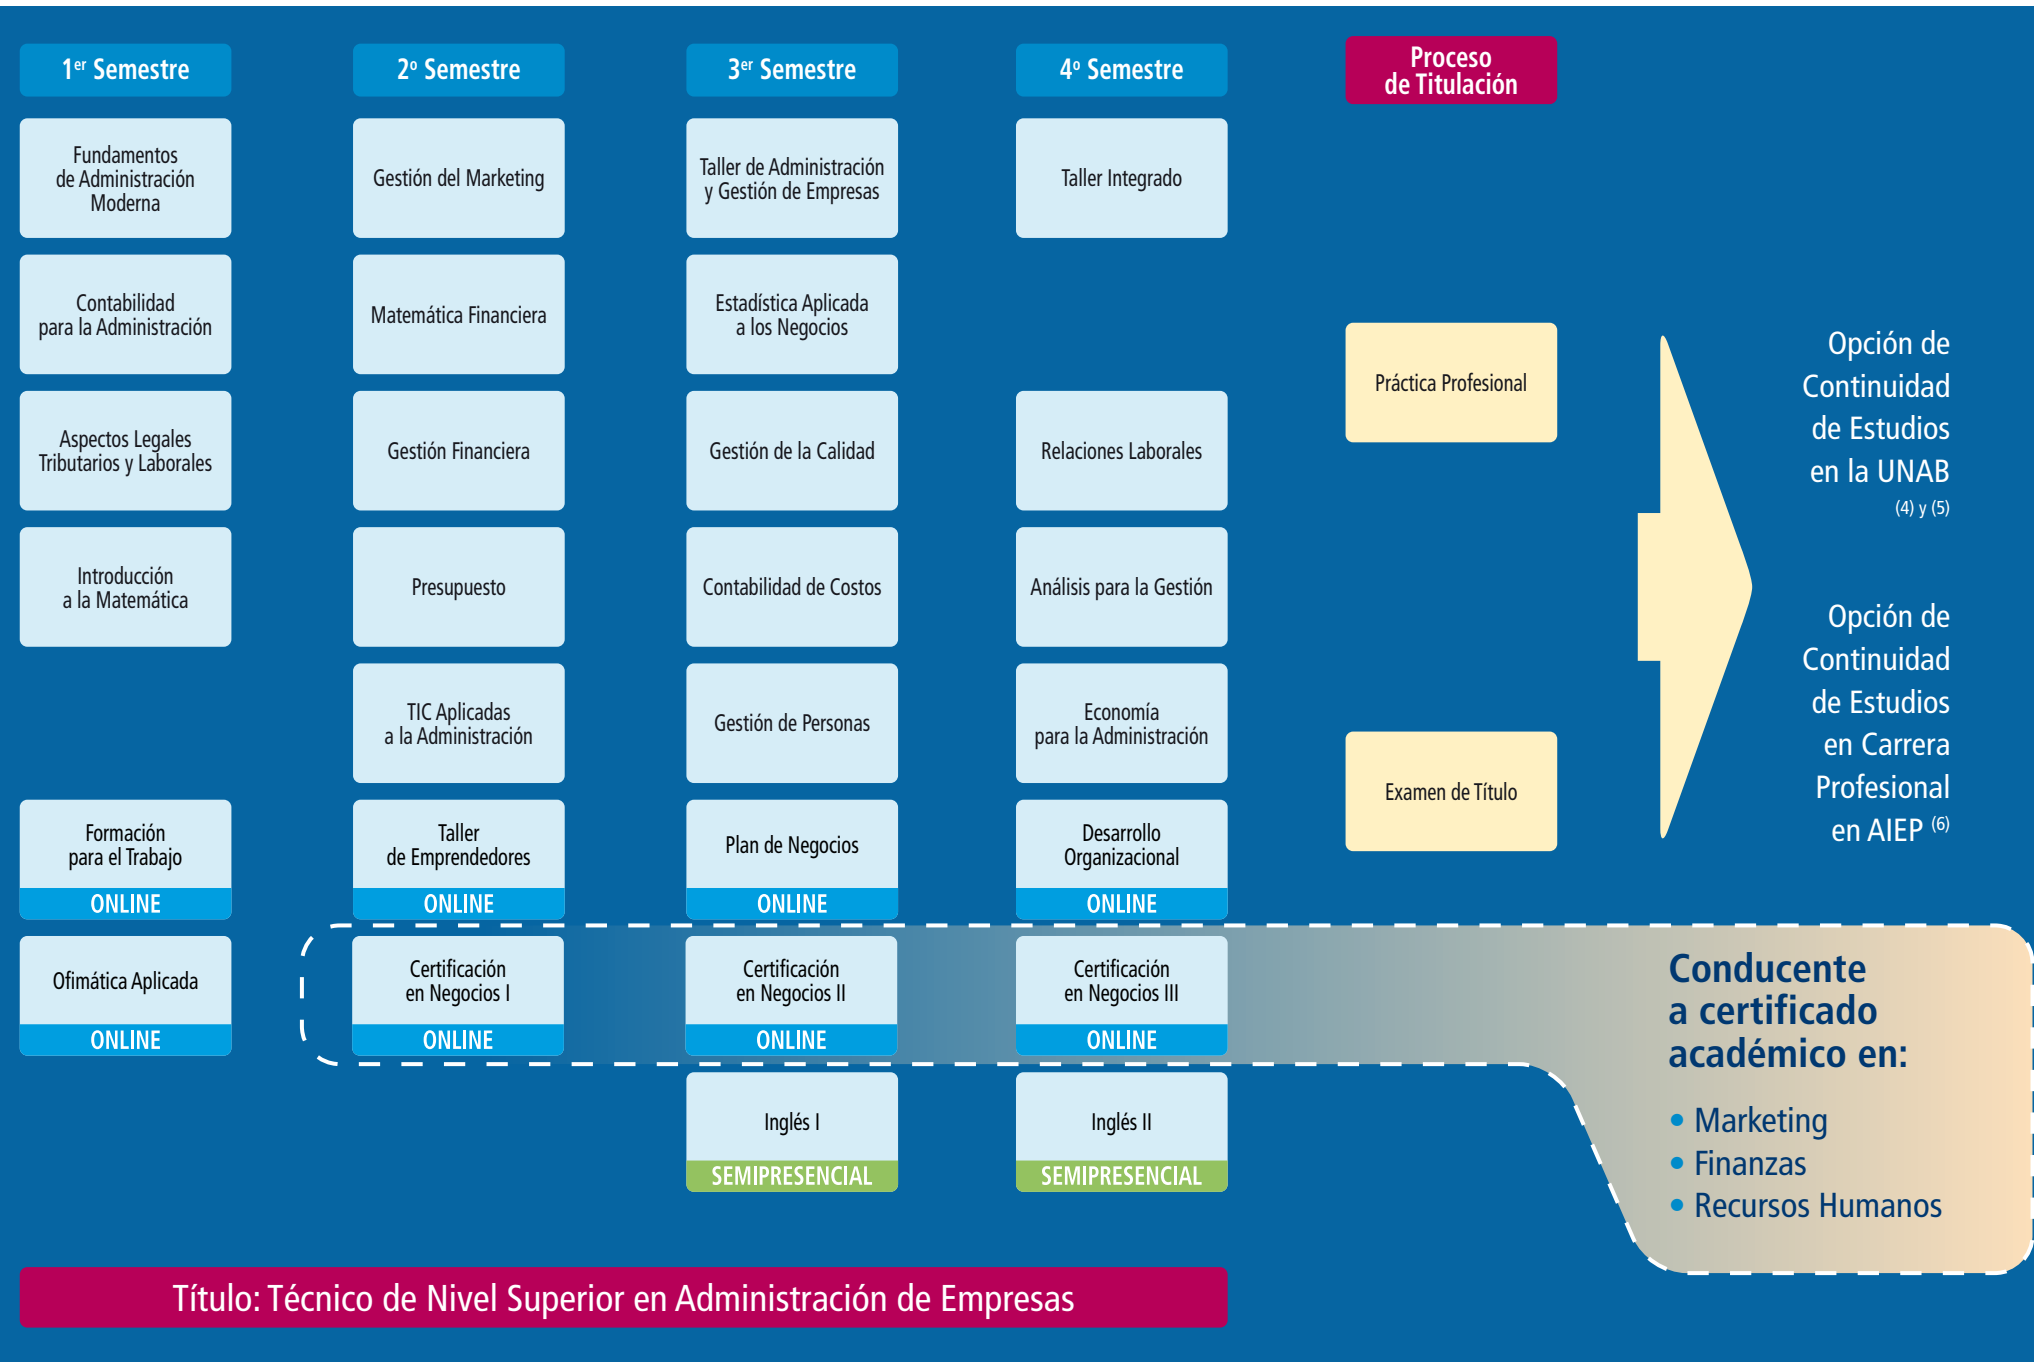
$1^{er}$ Semestre

Fundamentos de Administración Moderna

Contabilidad para la Administración

Aspectos Legales Tributarios y Laborales

Introducción a la Matemática

Formación para el Trabajo
ONLINE

Ofimática Aplicada
ONLINE

$2^{o}$ Semestre

Gestión del Marketing

Matemática Financiera

Gestión Financiera

Presupuesto

TIC Aplicadas a la Administración

Taller de Emprendedores
ONLINE

Certificación en Negocios I
ONLINE

$3^{er}$ Semestre

Taller de Administración y Gestión de Empresas

Estadística Aplicada a los Negocios

Gestión de la Calidad

Contabilidad de Costos

Gestión de Personas

Plan de Negocios
ONLINE

Certificación en Negocios II
ONLINE

Inglés I
SEMIPRESENCIAL

$4^{o}$ Semestre

Taller Integrado

Relaciones Laborales

Análisis para la Gestión

Economía para la Administración

Desarrollo Organizacional
ONLINE

Certificación en Negocios III
ONLINE

Inglés II
SEMIPRESENCIAL

Proceso de Titulación

Práctica Profesional

Examen de Título

Opción de Continuidad de Estudios en la UNAB (4) y (5)

Opción de Continuidad de Estudios en Carrera Profesional en AIEP $^{(6)}$

Conducente a certificado académico en:
• Marketing
• Finanzas
• Recursos Humanos

Título: Técnico de Nivel Superior en Administración de Empresas